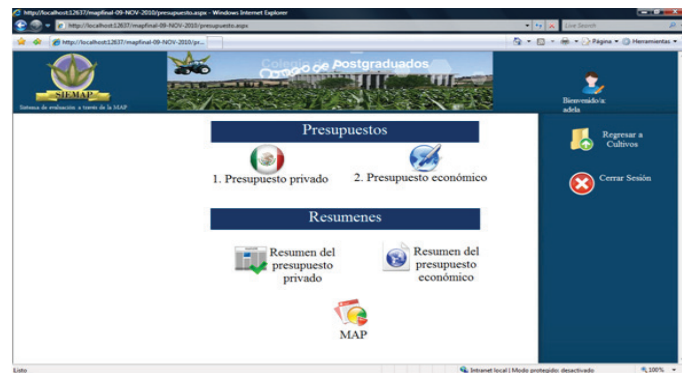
http://localhost:12637/mapfinal-09-NOV-2010/presupuesto.aspx - Windows Internet Explorer
http://localhost:12637/mapfinal-09-NOV-2010/presupuesto.aspx
Live Search
http://localhost:12637/mapfinal-09-NOV-2010/pr...
Página ▾ Herramientas ▾

SIEMAP
Sistema de evaluación a través de la MAP

Colegio de Postgraduados

Bienvenido/a:
adela

Presupuestos

1. Presupuesto privado

2. Presupuesto económico

Resumenes

Resumen del presupuesto privado

Resumen del presupuesto económico

MAP

Regresar a Cultivos

Cerrar Sesión

Listo
Intranet local | Modo protegido: desactivado
100%